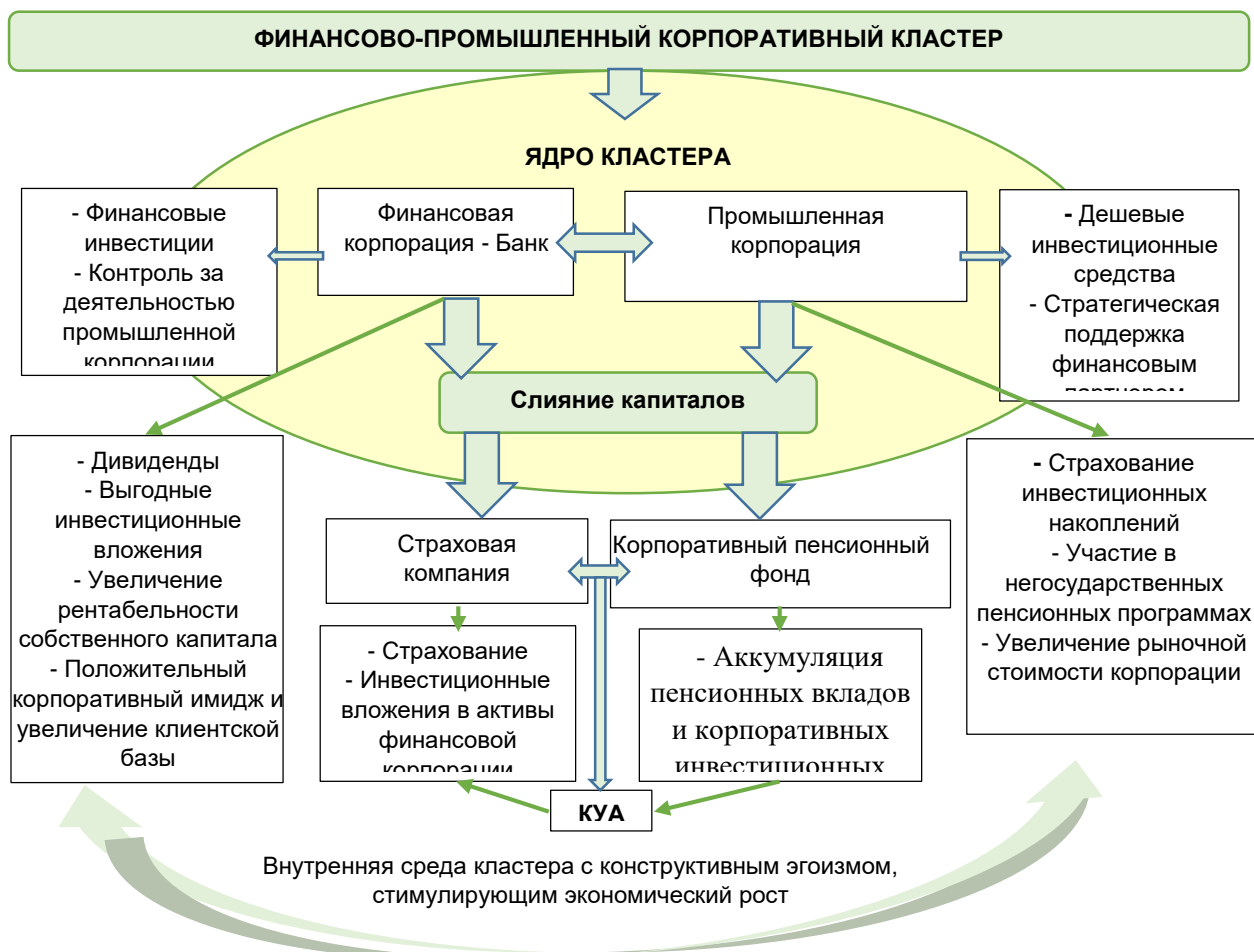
ФИНАНСОВО-ПРОМЫШЛЕННЫЙ КОРПОРАТИВНЫЙ КЛАСТЕР

ЯДРО КЛАСТЕРА

- Финансовые инвестиции
- Контроль за деятельностью промышленной корпорации

Финансовая корпорация - Банк

Промышленная корпорация

- Дешевые инвестиционные средства
- Стратегическая поддержка финансовым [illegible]

Слияние капиталов

- Дивиденды
- Выгодные инвестиционные вложения
- Увеличение рентабельности собственного капитала
- Положительный корпоративный имидж и увеличение клиентской базы

Страховая компания

Корпоративный пенсионный фонд

- Страхование инвестиционных накоплений
- Участие в негосударственных пенсионных программах
- Увеличение рыночной стоимости корпорации

- Страхование
- Инвестиционные вложения в активы финансовой корпорации

- Аккумуляция пенсионных вкладов и корпоративных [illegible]

КУА

Внутренняя среда кластера с конструктивным эгоизмом, стимулирующим экономический рост